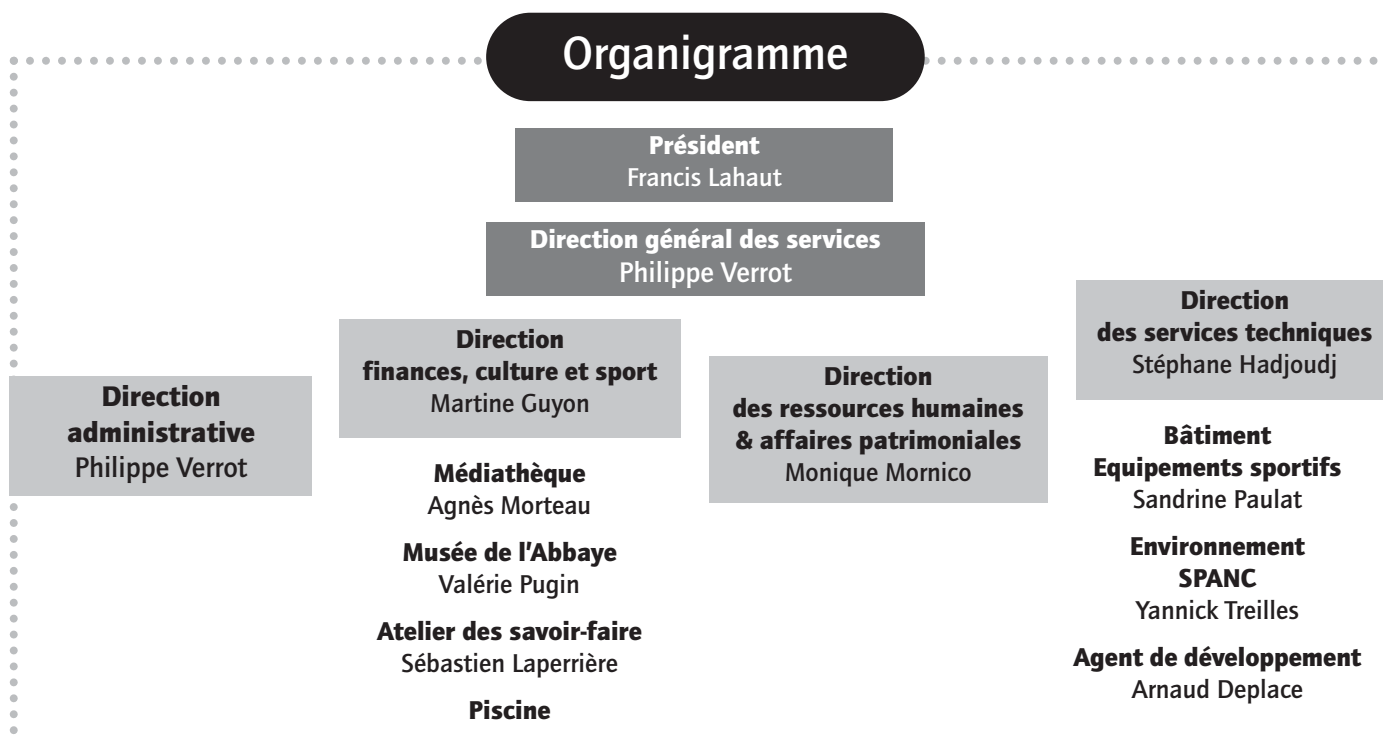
Organigramme

Président
Francis Lahaut

Direction général des services
Philippe Verrot

Direction administrative
Philippe Verrot

Direction finances, culture et sport
Martine Guyon

Médiathèque
Agnès Morteau

Musée de l'Abbaye
Valérie Pugin

Atelier des savoir-faire
Sébastien Laperrière

Piscine

Direction des ressources humaines & affaires patrimoniales
Monique Mornico

Direction des services techniques
Stéphane Hadjoudj

Bâtiment
Equipements sportifs
Sandrine Paulat

Environnement
SPANC
Yannick Treilles

Agent de développement
Arnaud Deplace